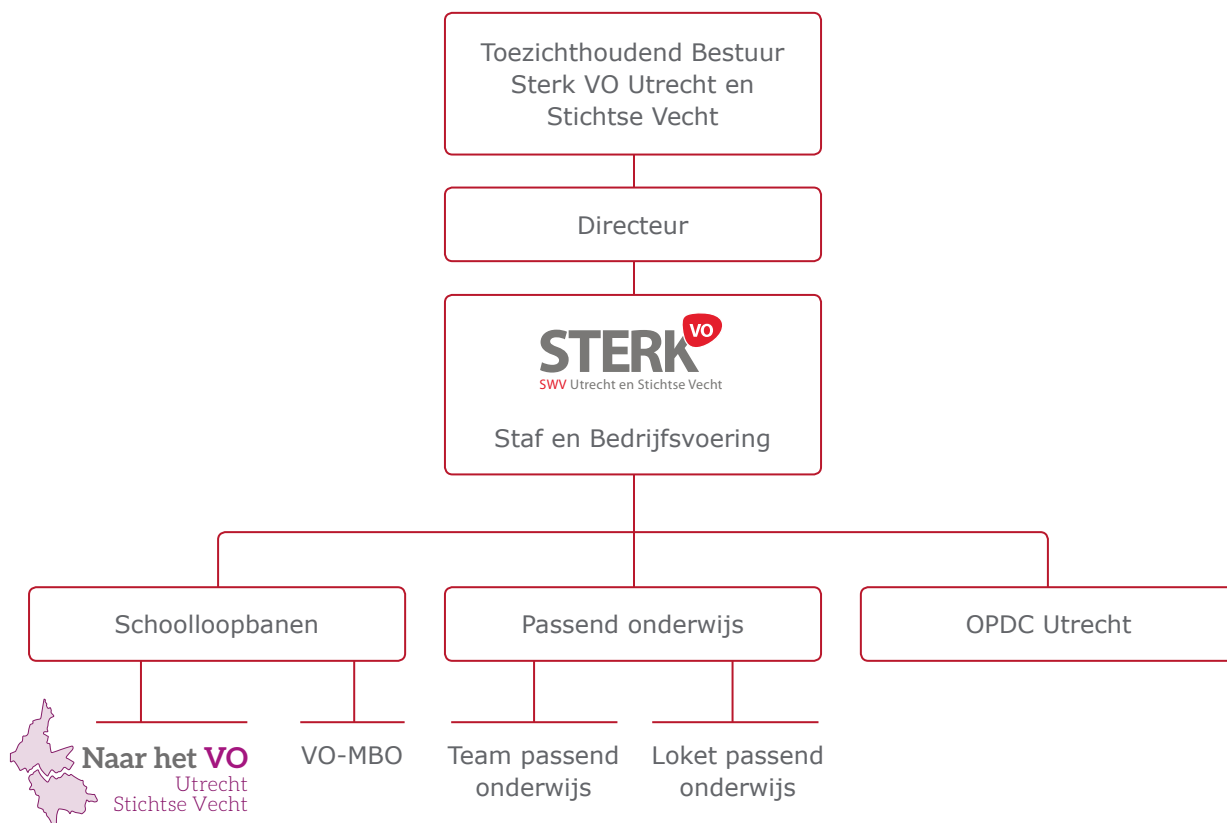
Toezichthoudend Bestuur Sterk VO Utrecht en Stichtse Vecht

Directeur

STERK VO
SWV Utrecht en Stichtse Vecht

Staf en Bedrijfsvoering

Schoolloopbanen

Passend onderwijs

OPDC Utrecht

Naar het VO
Utrecht
Stichtse Vecht

VO-MBO

Team passend onderwijs

Loket passend onderwijs